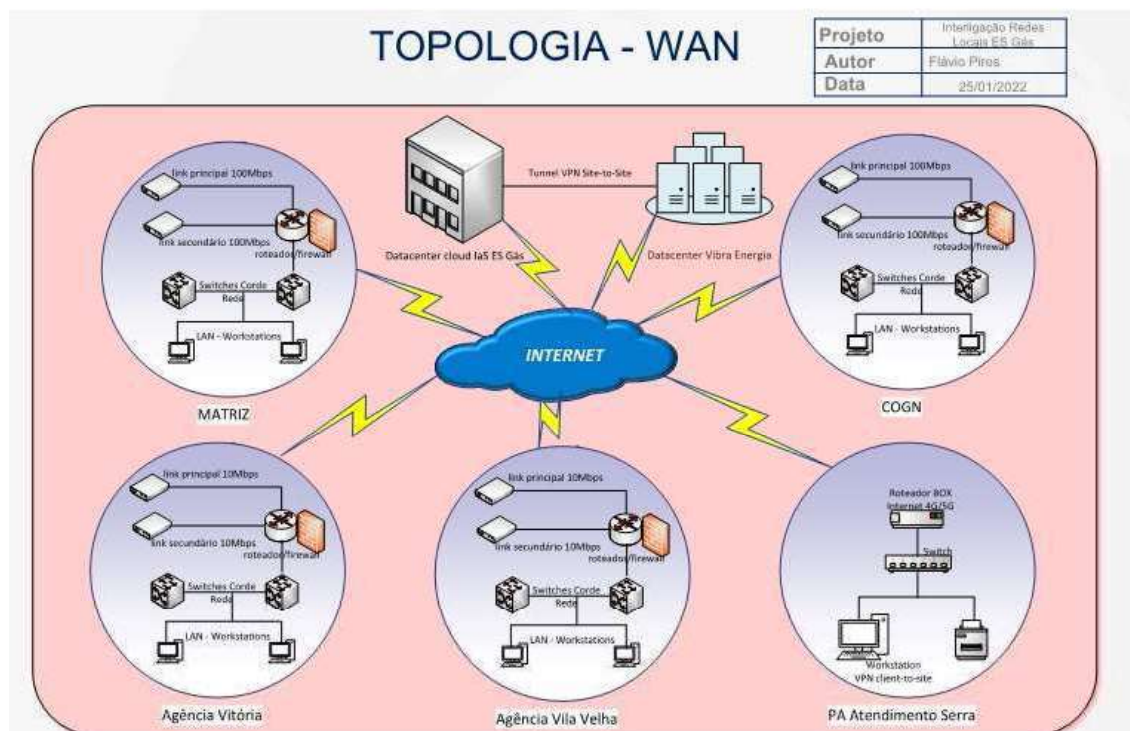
TOPOLOGIA - WAN

| Projeto | Interligação Redes Locais ES Gás |
|---|---|
| Autor | Flávio Pires |
| Data | 25/01/2022 |

Tunnel VPN Site-to-Site

Datacenter cloud IaS ES Gás

Datacenter Vibra Energia

link principal 100Mbps
link secundário 100Mbps
roteador/firewall
Switches Corde Rede
LAN - Workstations
MATRIZ

link principal 100Mbps
link secundário 100Mbps
roteador/firewall
Switches Corde Rede
LAN - Workstations
COGN

INTERNET

link principal 10Mbps
link secundário 10Mbps
roteador/firewall
Switches Corde Rede
LAN - Workstations
Agência Vitória

link principal 10Mbps
link secundário 10Mbps
roteador/firewall
Switches Corde Rede
LAN - Workstations
Agência Vila Velha

Roteador BOX Internet 4G/5G
Switch
Workstation VPN client-to-site
PA Atendimento Serra